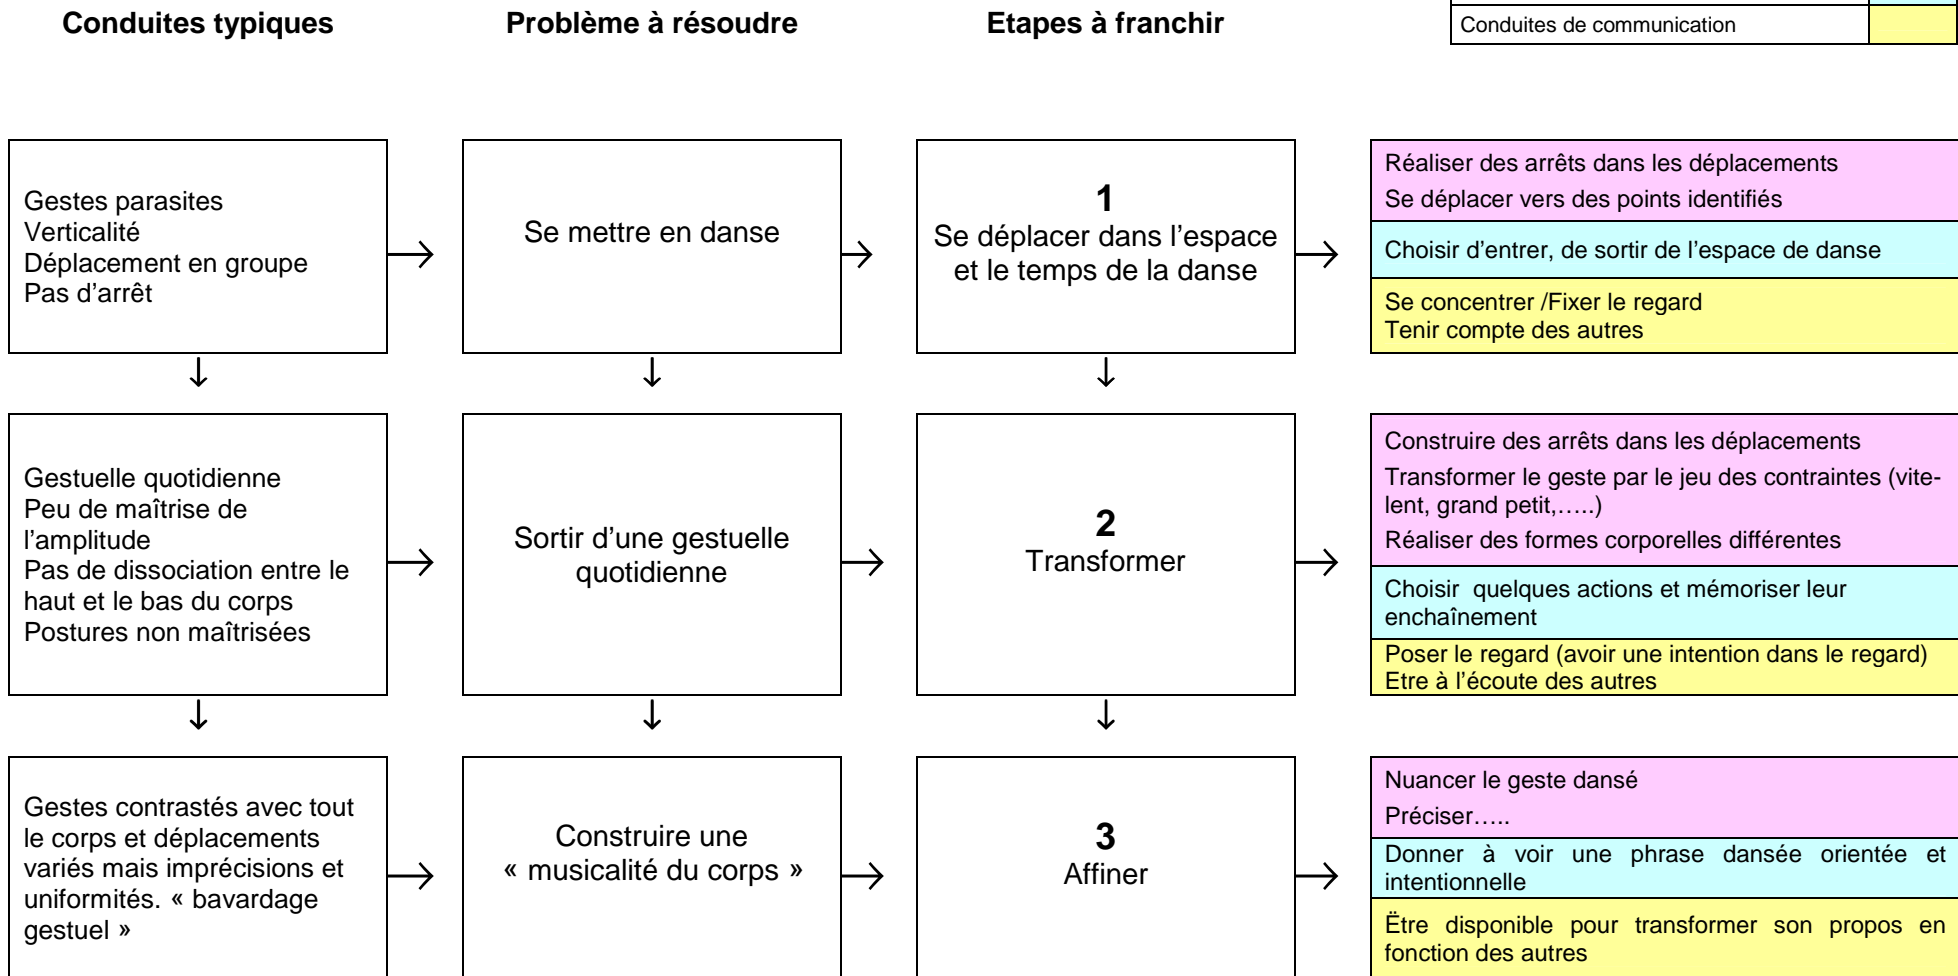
Conduites typiques

Problème à résoudre

Etapes à franchir

| Conduites de communication | |
|---|---|

Gestes parasites
Verticalité
Déplacement en groupe
Pas d'arrêt

Se mettre en danse

1
Se déplacer dans l'espace et le temps de la danse

Réaliser des arrêts dans les déplacements
Se déplacer vers des points identifiés

Choisir d'entrer, de sortir de l'espace de danse

Se concentrer /Fixer le regard
Tenir compte des autres

Gestuelle quotidienne
Peu de maîtrise de l'amplitude
Pas de dissociation entre le haut et le bas du corps
Postures non maîtrisées

Sortir d'une gestuelle quotidienne

2
Transformer

Construire des arrêts dans les déplacements
Transformer le geste par le jeu des contraintes (vite-lent, grand petit,…..)
Réaliser des formes corporelles différentes

Choisir quelques actions et mémoriser leur enchaînement

Poser le regard (avoir une intention dans le regard)
Etre à l'écoute des autres

Gestes contrastés avec tout le corps et déplacements variés mais imprécisions et uniformités. « bavardage gestuel »

Construire une « musicalité du corps »

3
Affiner

Nuancer le geste dansé
Préciser…..

Donner à voir une phrase dansée orientée et intentionnelle

Ëtre disponible pour transformer son propos en fonction des autres